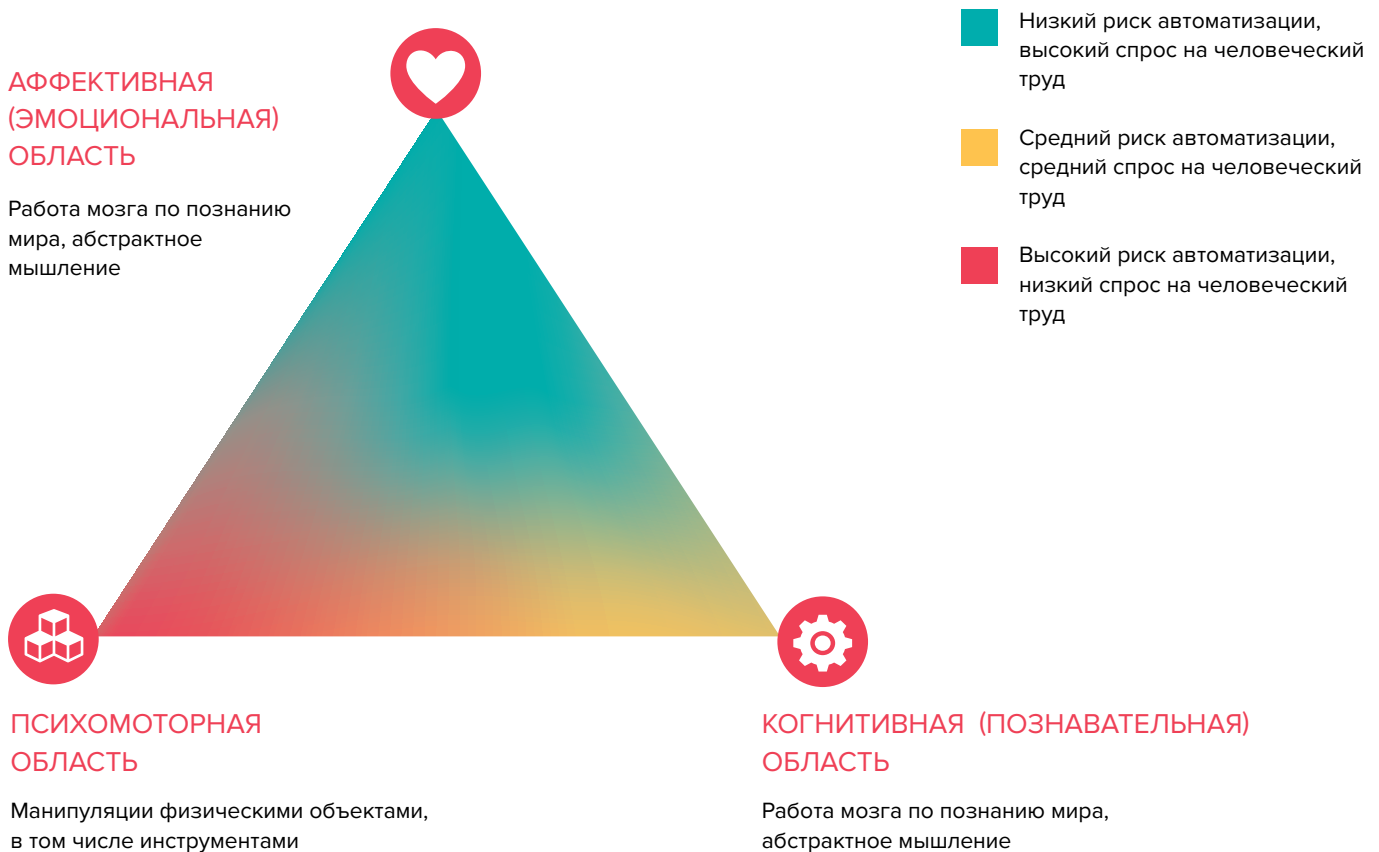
АФФЕКТИВНАЯ (ЭМОЦИОНАЛЬНАЯ) ОБЛАСТЬ

Работа мозга по познанию мира, абстрактное мышление

Низкий риск автоматизации, высокий спрос на человеческий труд

Средний риск автоматизации, средний спрос на человеческий труд

Высокий риск автоматизации, низкий спрос на человеческий труд

ПСИХОМОТОРНАЯ ОБЛАСТЬ

Манипуляции физическими объектами, в том числе инструментами

КОГНИТИВНАЯ (ПОЗНАВАТЕЛЬНАЯ) ОБЛАСТЬ

Работа мозга по познанию мира, абстрактное мышление